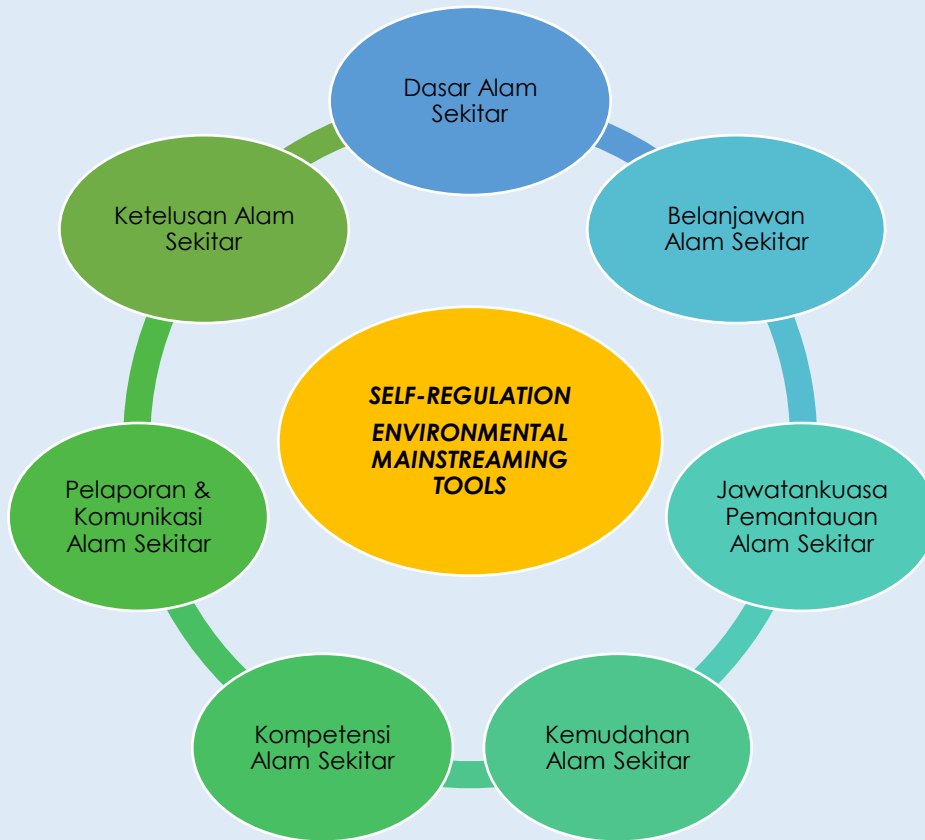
SELF-REGULATION

ENVIRONMENTAL MAINSTREAMING TOOLS

Dasar Alam Sekitar

Belanjawan Alam Sekitar

Jawatankuasa Pemantauan Alam Sekitar

Kemudahan Alam Sekitar

Kompetensi Alam Sekitar

Pelaporan & Komunikasi Alam Sekitar

Ketelusan Alam Sekitar